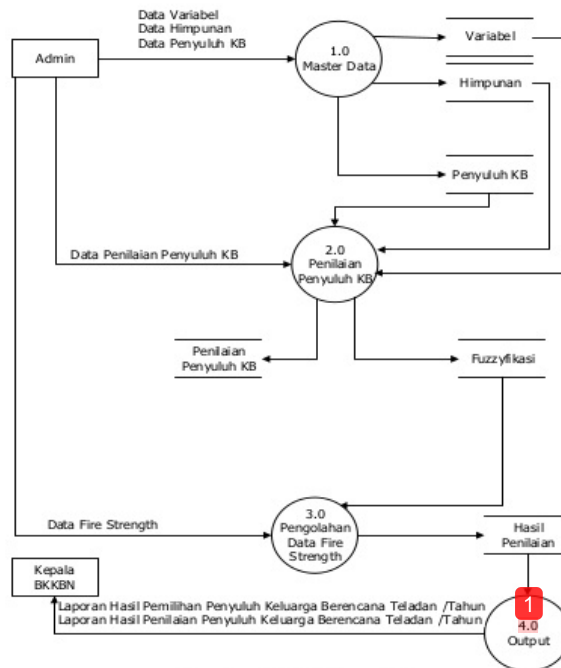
Data Variabel
Data Himpunan
Data Penyuluh KB

Admin

1.0
Master Data

Variabel

Himpunan

Penyuluh KB

Data Penilaian Penyuluh KB

2.0
Penilaian
Penyuluh KB

Penilaian
Penyuluh KB

Fuzzyfikasi

Data Fire Strength

3.0
Pengolahan
Data Fire
Strength

Hasil
Penilaian

Kepala
BKKBN

1

Laporan Hasil Pemilihan Penyuluh Keluarga Berencana Teladan /Tahun
Laporan Hasil Penilaian Penyuluh Keluarga Berencana Teladan /Tahun

4.0
Output